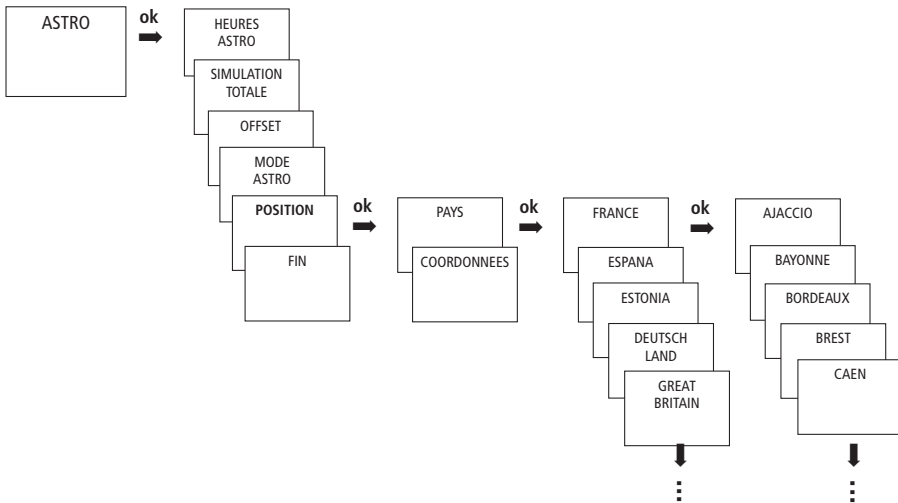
ASTRO

ok

HEURES ASTRO

SIMULATION TOTALE

OFFSET

MODE ASTRO

POSITION

FIN

ok

PAYS

COORDONNEES

ok

FRANCE

ESPANA

ESTONIA

DEUTSCH LAND

GREAT BRITAIN

ok

AJACCIO

BAYONNE

BORDEAUX

BREST

CAEN